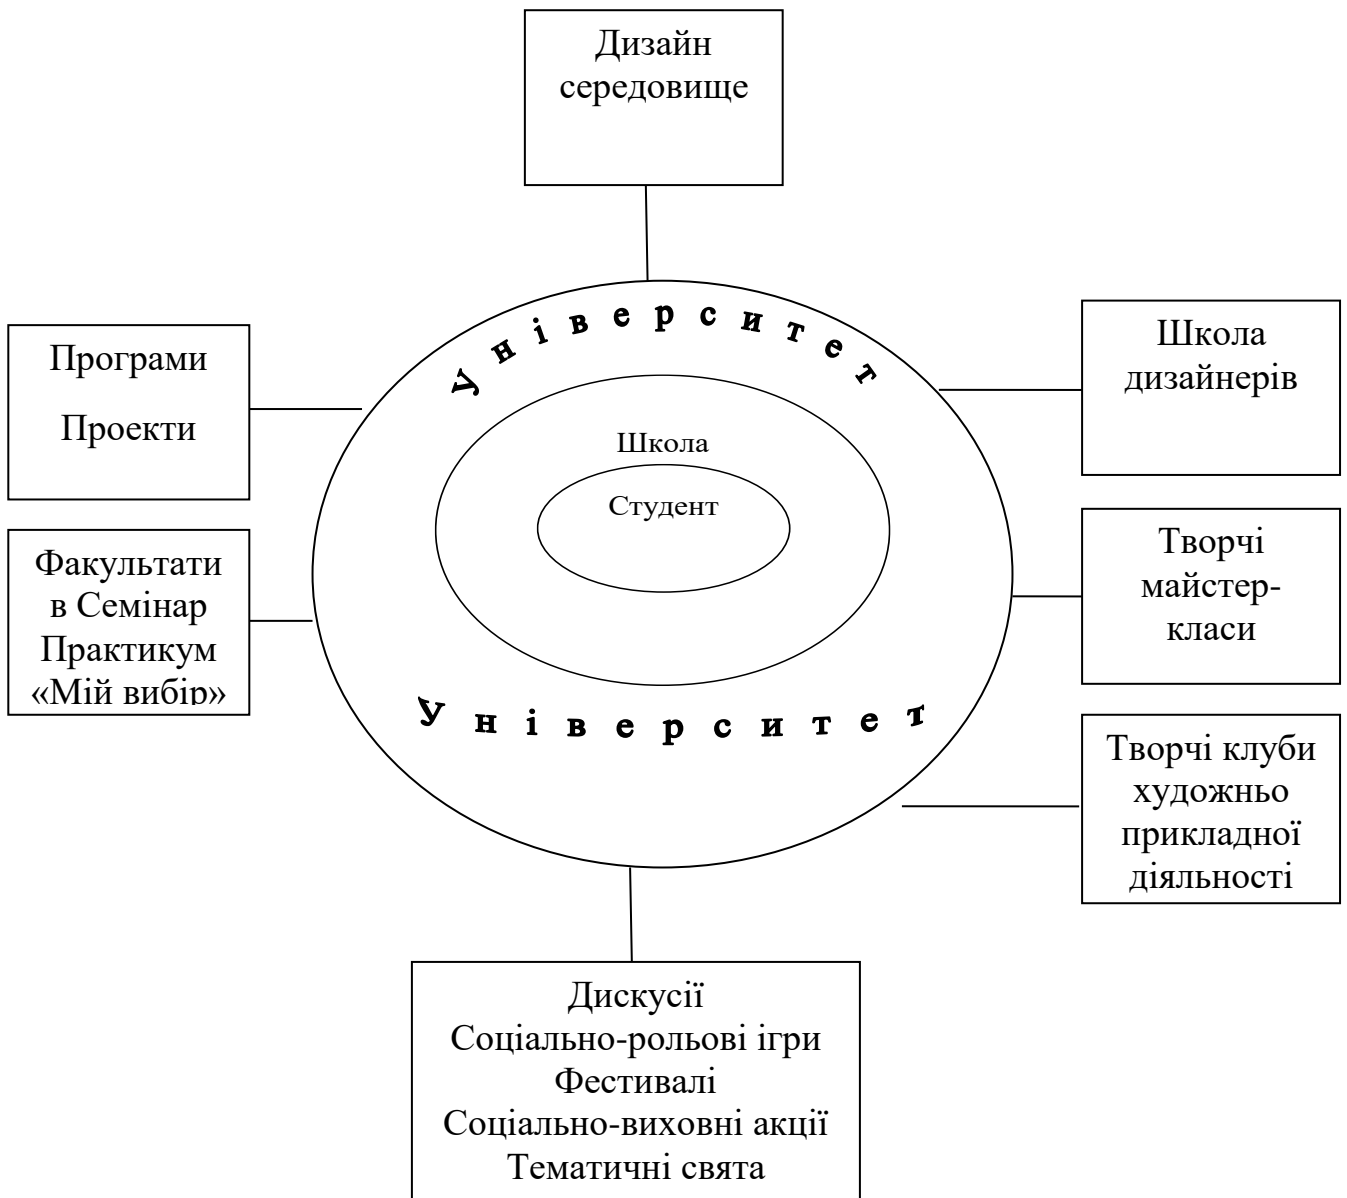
Дизайн середовище

Програми

Проекти

Університет

Школа

Студент

Школа дизайнерів

Факультати в Семінар Практикум «Мій вибір»

Творчі майстер-класи

Університет

Творчі клуби художньо прикладної діяльності

Дискусії
Соціально-рольові ігри
Фестивалі
Соціально-виховні акції
Тематичні свята